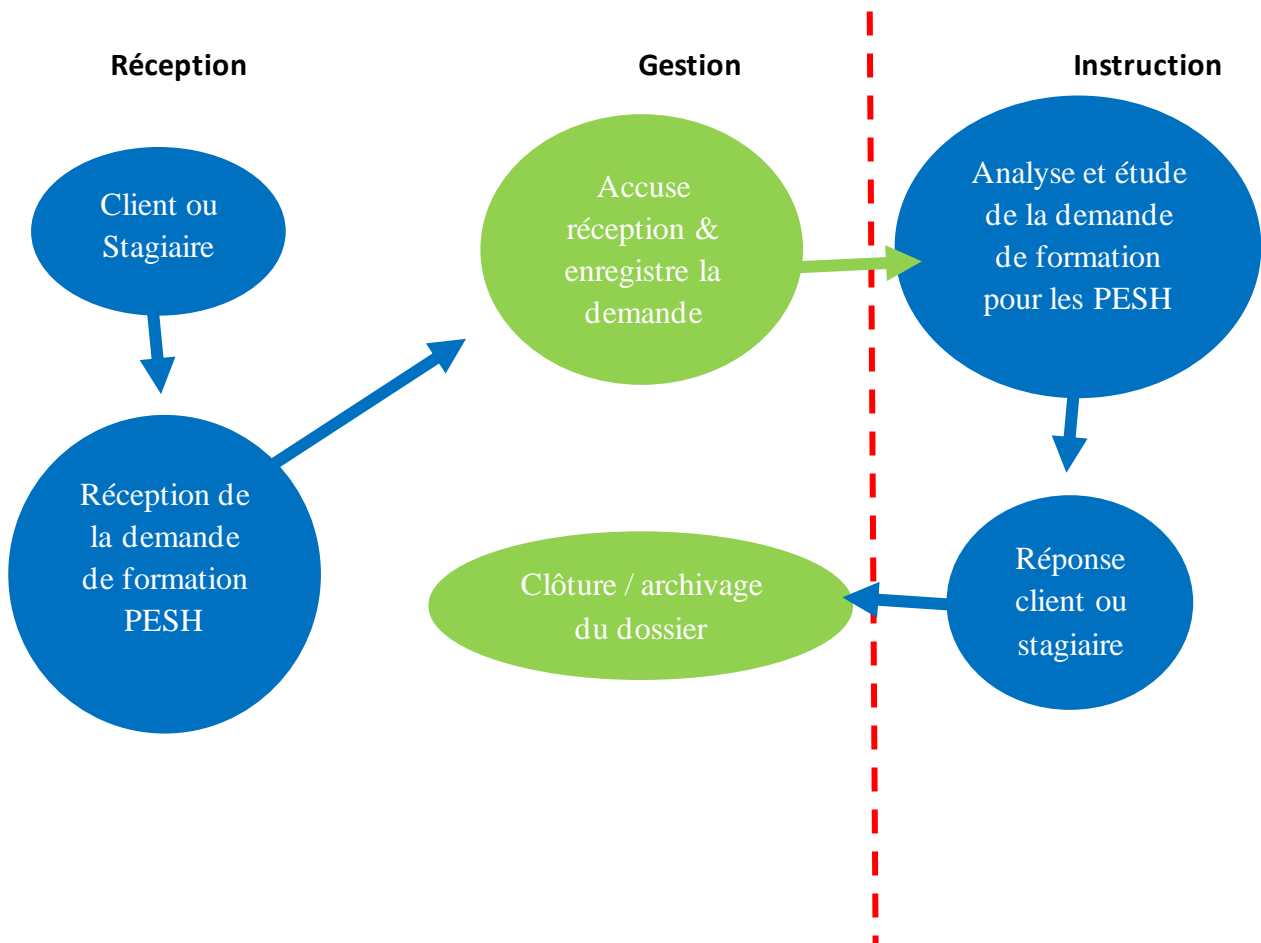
Réception

Gestion

Instruction

Client ou Stagiaire

Accuse réception & enregistre la demande

Analyse et étude de la demande de formation pour les PESH

Réception de la demande de formation PESH

Clôture / archivage du dossier

Réponse client ou stagiaire